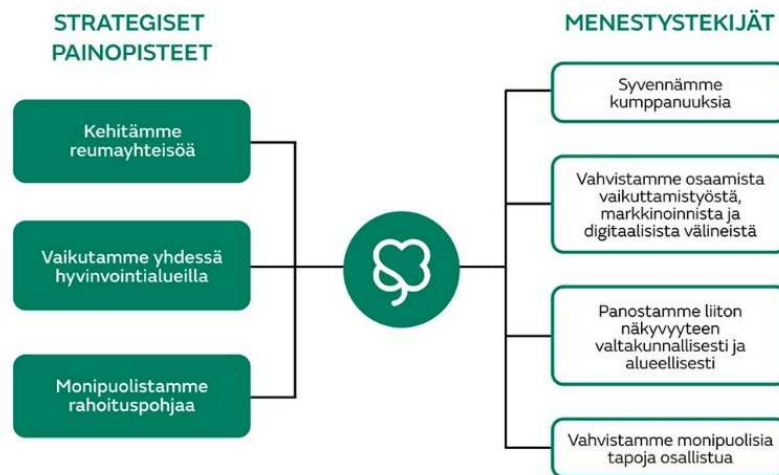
STRATEGISET PAINOPISTEET

Kehitämme reumayhteisöä

Vaikutamme yhdessä hyvinvointialueilla

Monipuolistamme rahoituspohjaa

MENESTYSTEKIJÄT

Syvennämme kumppanuuksia

Vahvistamme osaamista vaikuttamistyöstä, markkinoinnista ja digitaalisista välineistä

Panostamme liiton näkyvyyteen valtakunnallisesti ja alueellisesti

Vahvistamme monipuolisia tapoja osallistua